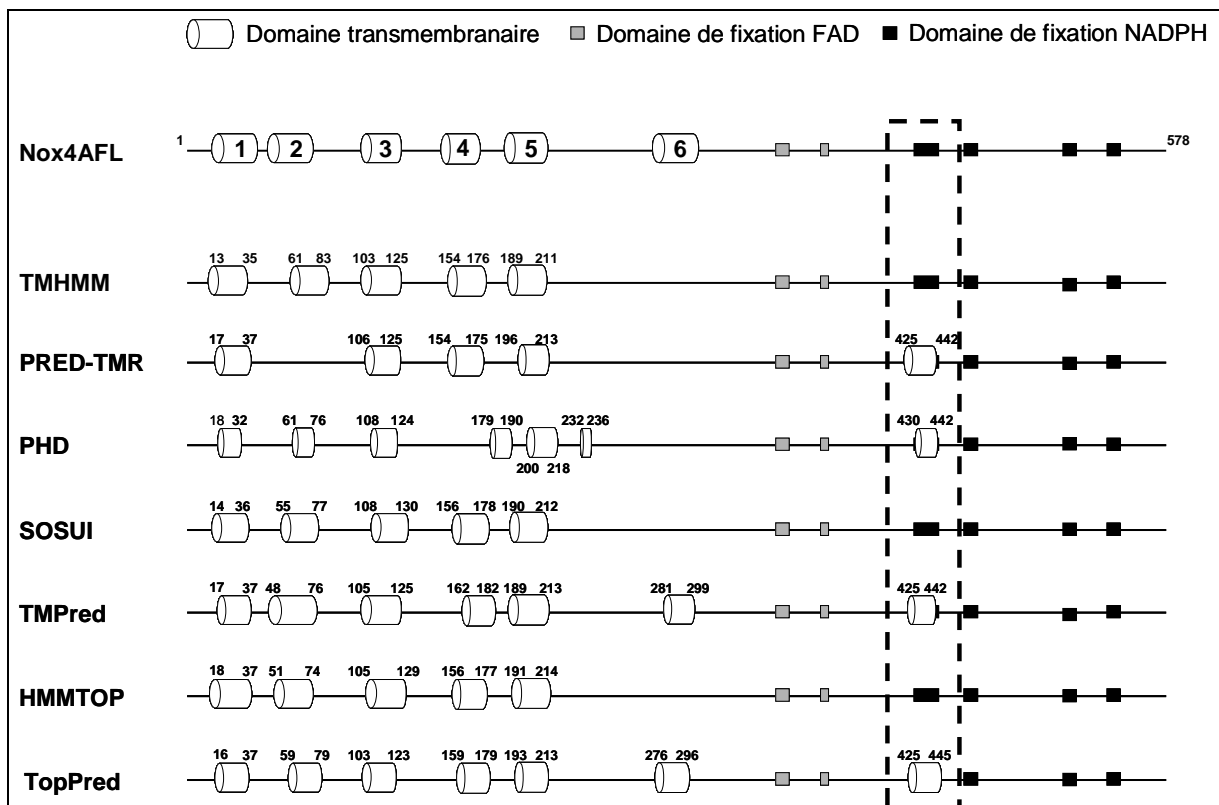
Domaine transmembranaire ■ Domaine de fixation FAD ■ Domaine de fixation NADPH

Nox4AFL 1 1 2 3 4 5 6 578

TMHMM 13 35 61 83 103 125 154 176 189 211

PRED-TMR 17 37 106 125 154 175 196 213 425 442

PHD 18 32 61 76 108 124 179 190 200 218 232 236 430 442

SOSUI 14 36 55 77 108 130 156 178 190 212

TMPred 17 37 48 76 105 125 162 182 189 213 281 299 425 442

HMMTOP 18 37 51 74 105 129 156 177 191 214

TopPred 16 37 59 79 103 123 159 179 193 213 276 296 425 445